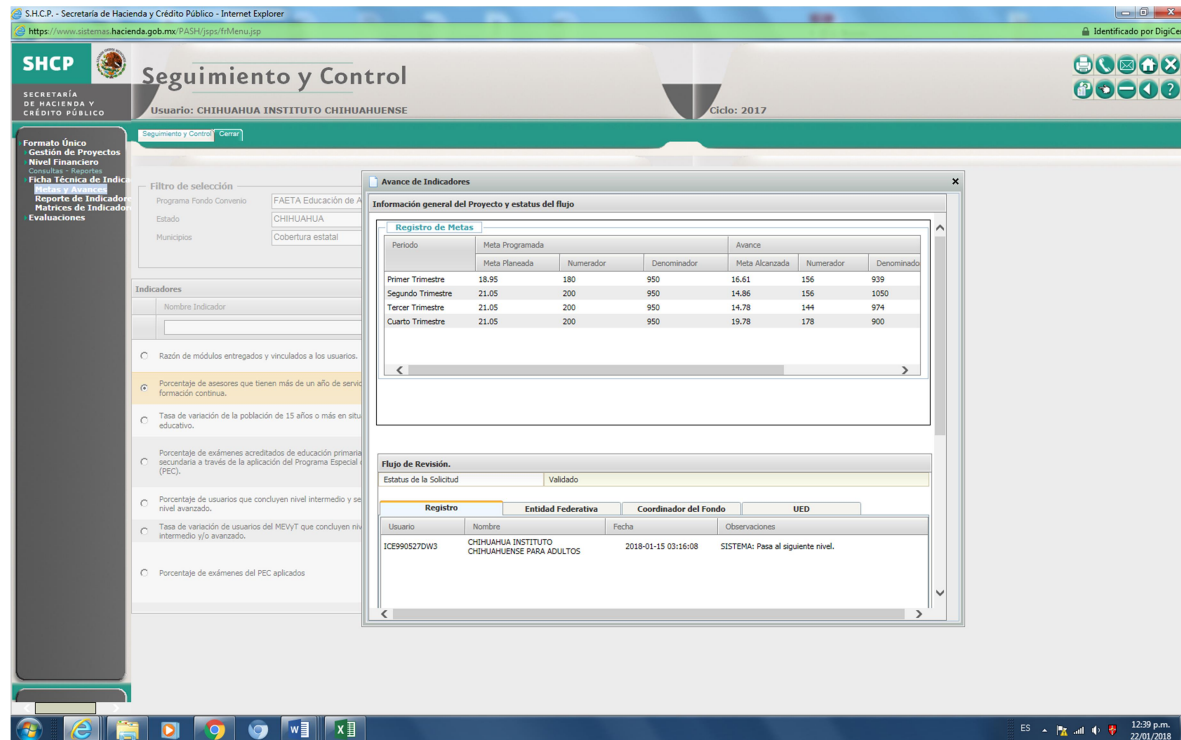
S.H.C.P. - Secretaría de Hacienda y Crédito Público - Internet Explorer

https://www.sistemas.hacienda.gob.mx/PASH/jsps/frMenu.jsp

Identificado por DigiCe

SHCP
SECRETARÍA DE HACIENDA Y CRÉDITO PÚBLICO

Seguimiento y Control

Usuario: CHIHUAHUA INSTITUTO CHIHUAHUENSE

Ciclo: 2017

Seguimiento y Control | Cerrar

Formato Único
Gestión de Proyectos
Nivel Financiero
Consultas - Reportes
Ficha Técnica de Indica
Metas y Avances
Reporte de Indicadore
Matrices de Indicador
Evaluaciones

Filtro de selección
Programa Fondo Convenio: FAETA Educación de A
Estado: CHIHUAHUA
Municipios: Cobertura estatal

Indicadores
Nombre Indicador

Razón de módulos entregados y vinculados a los usuarios.
Porcentaje de asesores que tienen más de un año de servic formación continua.
Tasa de variación de la población de 15 años o más en situ educativo.
Porcentaje de exámenes acreditados de educación primaria secundaria a través de la aplicación del Programa Especial (PEC).
Porcentaje de usuarios que concluyen nivel intermedio y se nivel avanzado.
Tasa de variación de usuarios del MEVyT que concluyen niv intermedio y/o avanzado.
Porcentaje de exámenes del PEC aplicados

Avance de Indicadores

Información general del Proyecto y estatus del flujo

Registro de Metas

| Periodo | Meta Programada | | | Avance | | |
|---|---|---|---|---|---|---|
| | Meta Planeada | Numerador | Denominador | Meta Alcanzada | Numerador | Denominado |
| Primer Trimestre | 18.95 | 180 | 950 | 16.61 | 156 | 939 |
| Segundo Trimestre | 21.05 | 200 | 950 | 14.86 | 156 | 1050 |
| Tercer Trimestre | 21.05 | 200 | 950 | 14.78 | 144 | 974 |
| Cuarto Trimestre | 21.05 | 200 | 950 | 19.78 | 178 | 900 |

Flujo de Revisión.
Estatus de la Solicitud: Validado

Registro | Entidad Federativa | Coordinador del Fondo | UED

| Usuario | Nombre | Fecha | Observaciones |
|---|---|---|---|
| ICE990527DW3 | CHIHUAHUA INSTITUTO CHIHUAHUENSE PARA ADULTOS | 2018-01-15 03:16:08 | SISTEMA: Pasa al siguiente nivel. |

ES 12:39 p.m. 22/01/2018